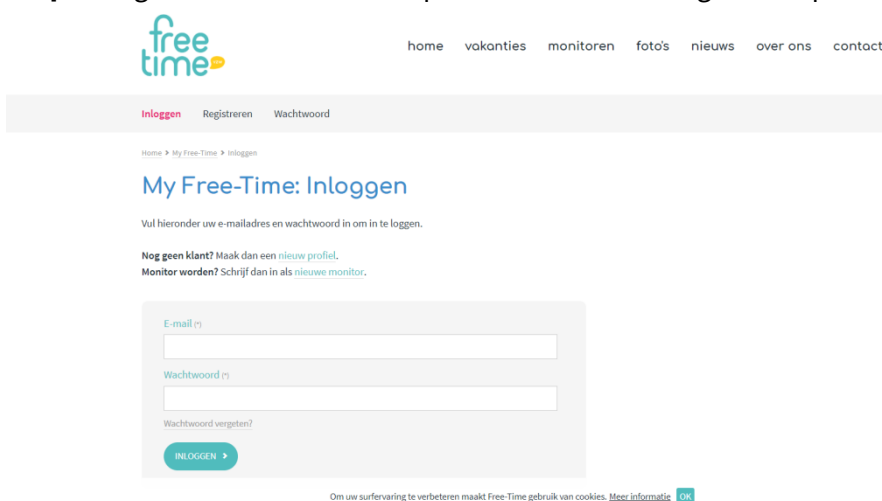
free time vzw

home vakanties monitoren foto's nieuws over ons contact

Inloggen Registreren Wachtwoord

Home > My Free-Time > Inloggen

My Free-Time: Inloggen

Vul hieronder uw e-mailadres en wachtwoord in om in te loggen.

**Nog geen klant?** Maak dan een nieuw profiel.
**Monitor worden?** Schrijf dan in als nieuwe monitor.

E-mail (*)

Wachtwoord (*)

Wachtwoord vergeten?

INLOGGEN >

Om uw surfervaring te verbeteren maakt Free-Time gebruik van cookies. Meer informatie OK